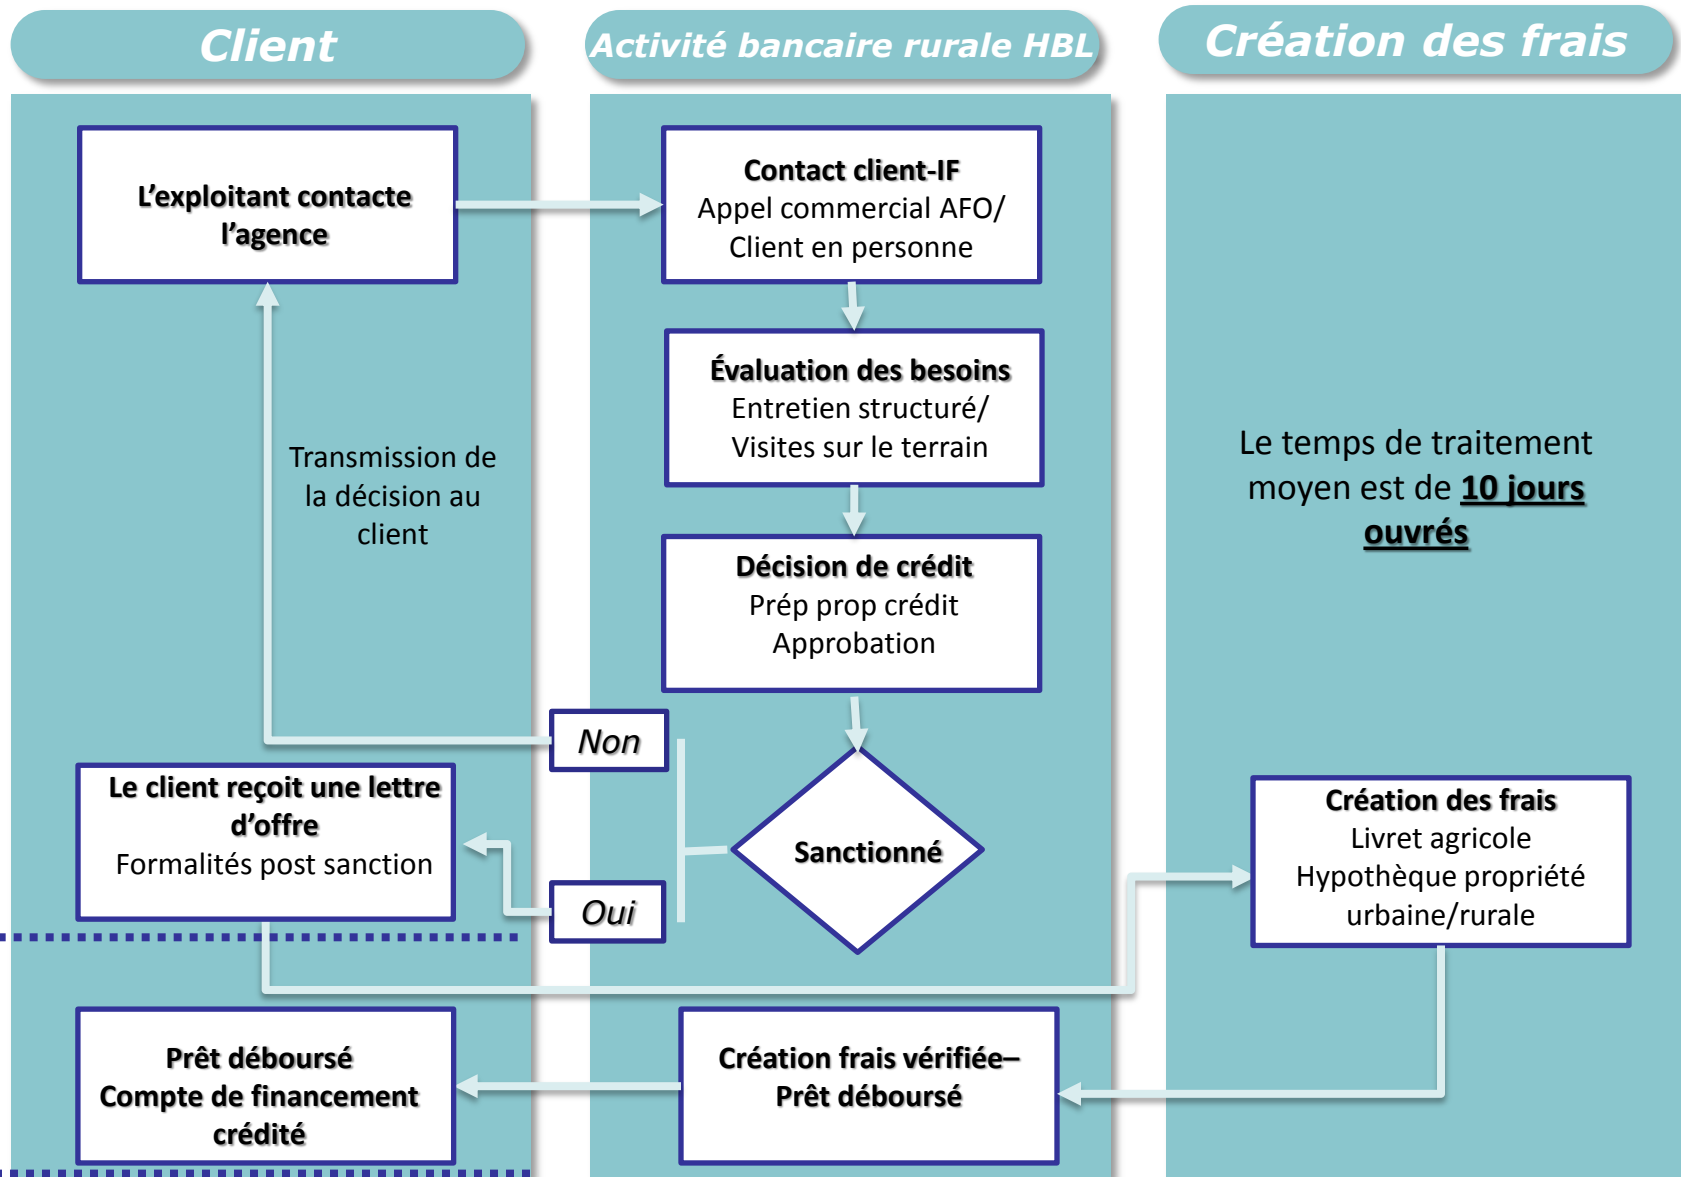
Client

Activité bancaire rurale HBL

Création des frais

L'exploitant contacte l'agence

Contact client-IF
Appel commercial AFO/ Client en personne

Évaluation des besoins
Entretien structuré/ Visites sur le terrain

Décision de crédit
Prép prop crédit
Approbation

Transmission de la décision au client

Le temps de traitement moyen est de **10 jours ouvrés**

Non

Sanctionné

Oui

Le client reçoit une lettre d'offre
Formalités post sanction

Création des frais
Livret agricole
Hypothèque propriété urbaine/rurale

Prêt déboursé
Compte de financement crédité

Création frais vérifiée– Prêt déboursé